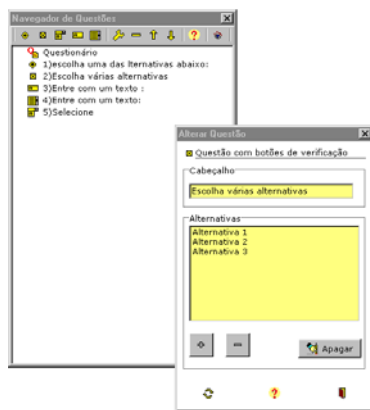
Navegador de Questões

Questionário
1)escolha uma das lternativas abaixo:
2)Escolha várias alternativas
3)Entre com um texto :
4)Entre com um texto:
5)Selecione

Alterar Questão

Questão com botões de verificação

Cabeçalho
Escolha várias alternativas

Alternativas
Alternativa 1
Alternativa 2
Alternativa 3

Apagar